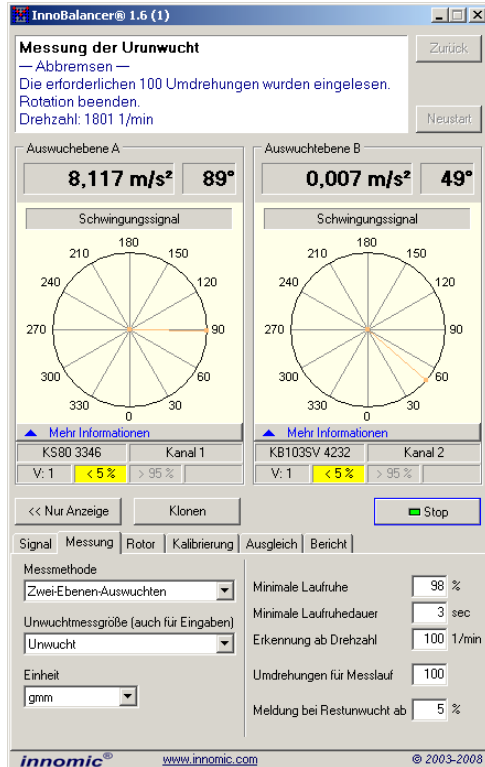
InnoBalancer® 1.6 (1)

Messung der Urunwucht
— Abbremsen —
Die erforderlichen 100 Umdrehungen wurden eingelesen.
Rotation beenden.
Drehzahl: 1801 1/min

Zurück

Neustart

Auswuchebene A

8,117 m/s²

89°

Schwingungssignal

180 150 120 90 60 30 0 330 300 270 240 210

Mehr Informationen

KS80 3346

Kanal 1

V: 1

< 5 %

> 95 %

Auswuchtebene B

0,007 m/s²

49°

Schwingungssignal

180 150 120 90 60 30 0 330 300 270 240 210

Mehr Informationen

KB103SV 4232

Kanal 2

V: 1

< 5 %

> 95 %

<< Nur Anzeige

Klonen

Stop

Signal | Messung | Rotor | Kalibrierung | Ausgleich | Bericht

Messmethode
Zwei-Ebenen-Auswuchten

Unwuchtmessgröße (auch für Eingaben)
Unwucht

Einheit
gmm

Minimale Laufruhe 98 %

Minimale Laufruhedauer 3 sec

Erkennung ab Drehzahl 100 1/min

Umdrehungen für Messlauf 100

Meldung bei Restunwucht ab 5 %

innomic®

www.innomic.com

© 2003-2008